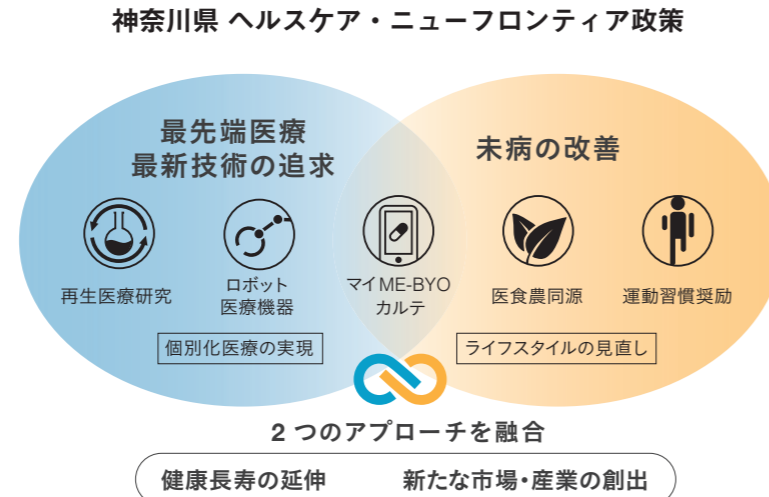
神奈川県 ヘルスケア・ニューフロンティア政策

最先端医療
最新技術の追求

未病の改善

再生医療研究

ロボット
医療機器

マイME-BYO
カルテ

医食農同源

運動習慣奨励

個別化医療の実現

ライフスタイルの見直し

2 つのアプローチを融合

健康長寿の延伸

新たな市場・産業の創出